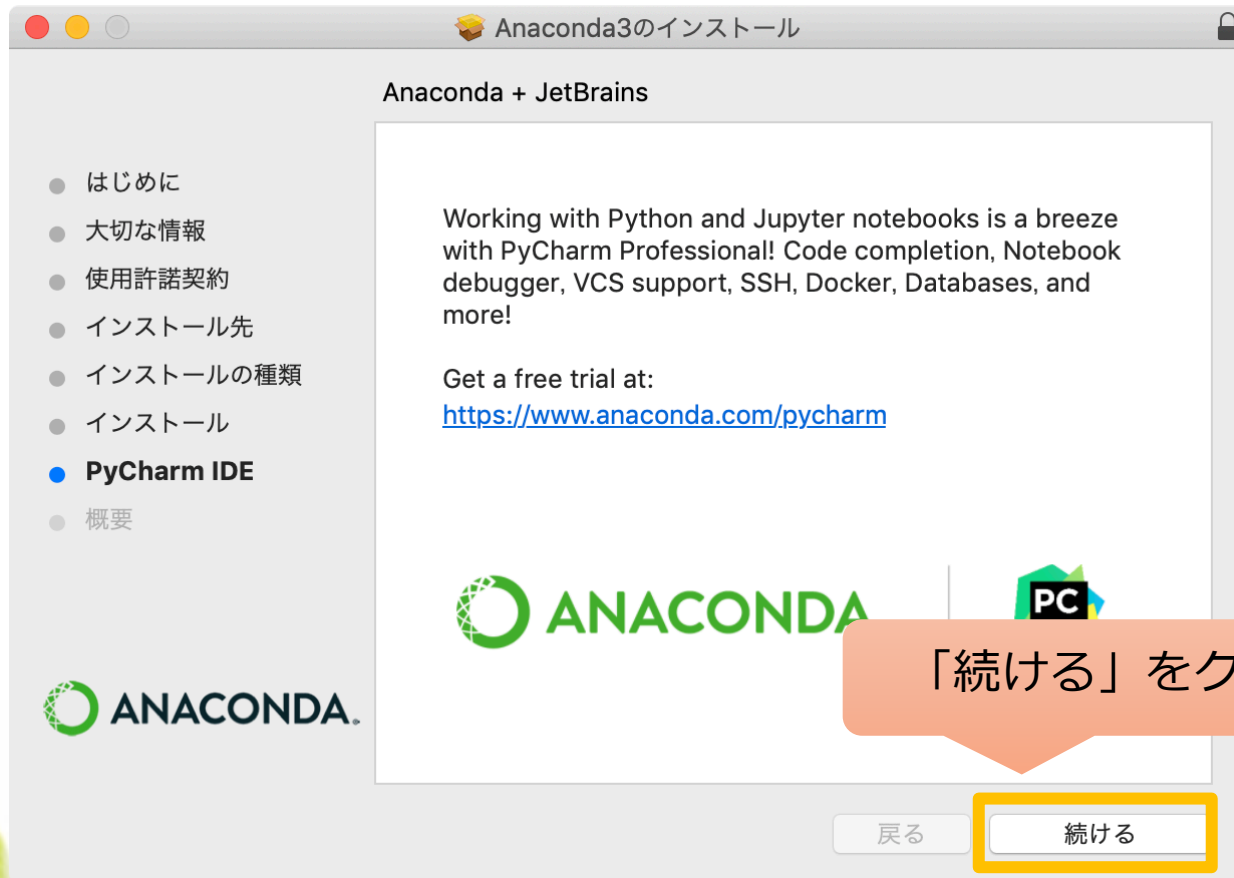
Anaconda3のインストール

Anaconda + JetBrains

はじめに
大切な情報
使用許諾契約
インストール先
インストールの種類
インストール
PyCharm IDE
概要

Working with Python and Jupyter notebooks is a breeze with PyCharm Professional! Code completion, Notebook debugger, VCS support, SSH, Docker, Databases, and more!

Get a free trial at:
https://www.anaconda.com/pycharm

ANACONDA

PC

「続ける」をク

ANACONDA.

戻る
続ける